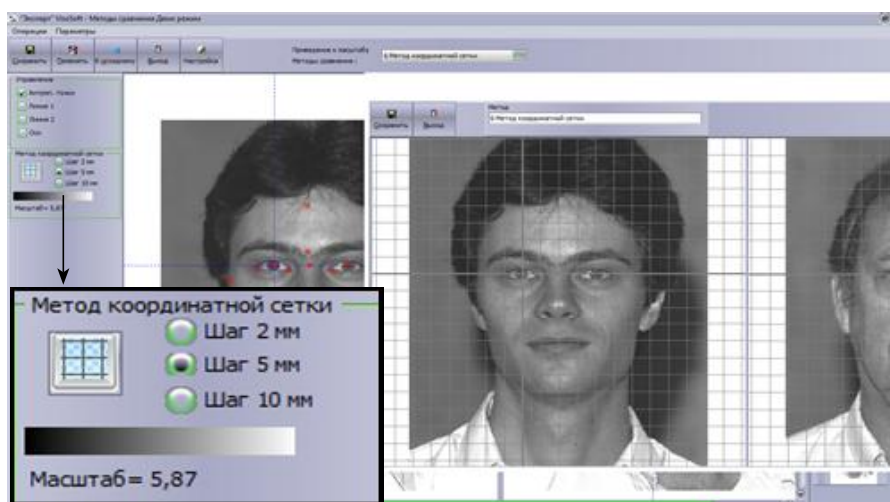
"Эксперт" VisuSoft - Методы сравнения Демо режим
Операции Параметры
Сохранить Сравнить К сравнению Выход Настройка
Приведение к масштабу
Методы сравнения :
6 Метод координатной сетки
Управление
Антроп. точки
Линии 1
Линии 2
Оси
Метод координатной сетки
Шаг 2 мм
Шаг 5 мм
Шаг 10 мм
Масштаб= 5,87
Сохранить Выход
Метод
6 Метод координатной сетки
Метод координатной сетки
Шаг 2 мм
Шаг 5 мм
Шаг 10 мм
Масштаб= 5,87